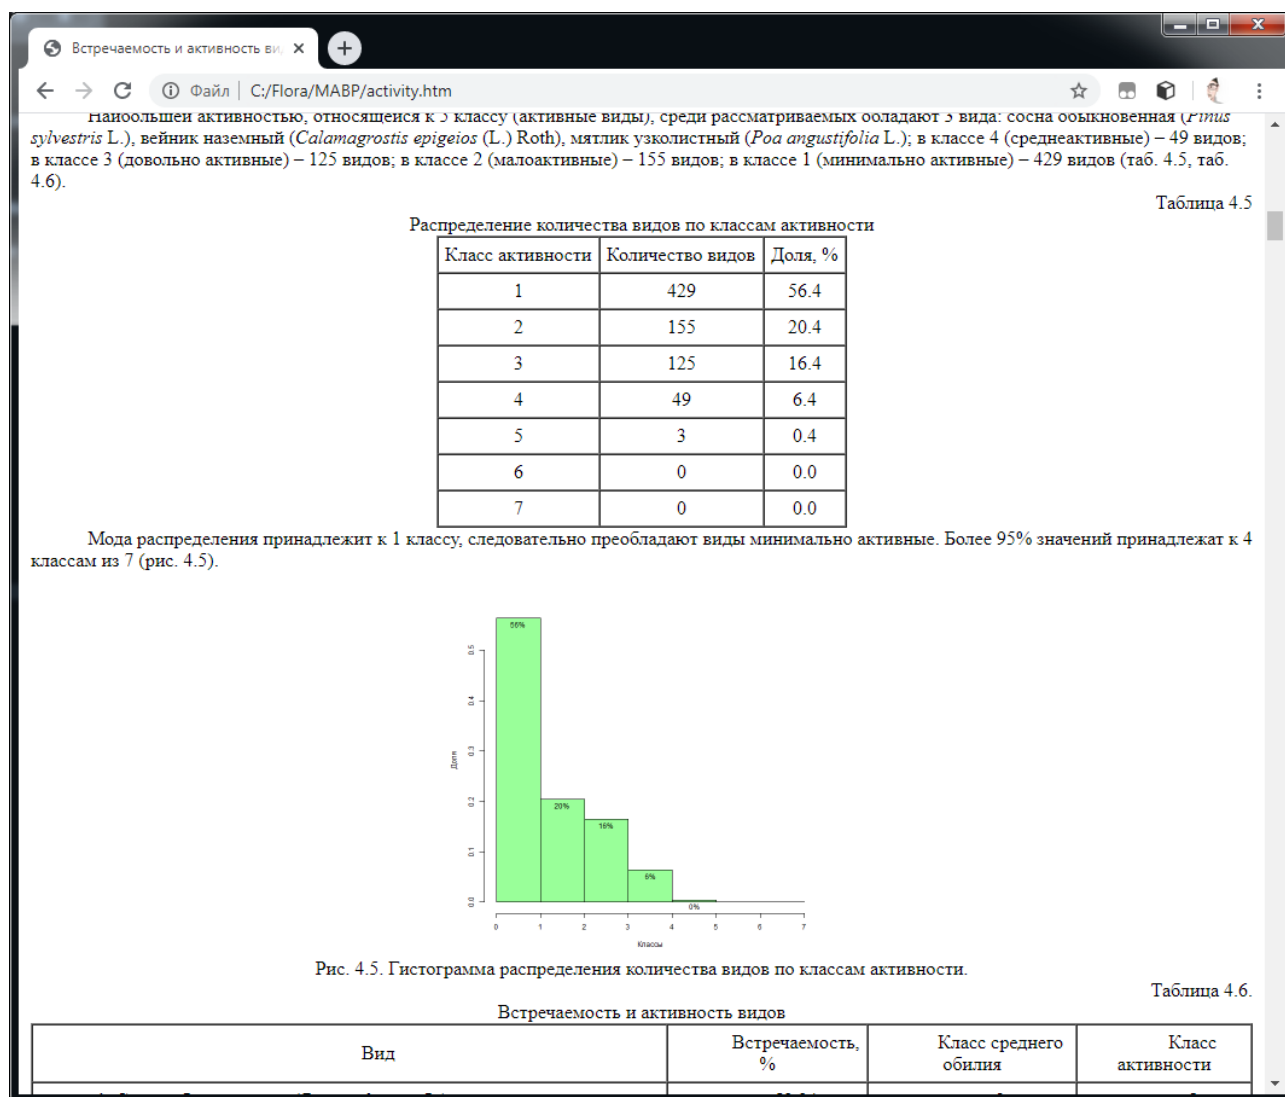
Встречаемость и активность ви ×
+
Файл | C:/Flora/MABP/activity.htm

Наибольшей активностью, относящиеся к 5 классу (активные виды), среди рассматриваемых обладают 3 вида: сосна обыкновенная (*Pinus sylvestris* L.), вейник наземный (*Calamagrostis epigeios* (L.) Roth), мятлик узколистный (*Poa angustifolia* L.); в классе 4 (среднеактивные) – 49 видов; в классе 3 (довольно активные) – 125 видов; в классе 2 (малоактивные) – 155 видов; в классе 1 (минимально активные) – 429 видов (таб. 4.5, таб. 4.6).

Таблица 4.5

Распределение количества видов по классам активности

| Класс активности | Количество видов | Доля, % |
|---|---|---|
| 1 | 429 | 56.4 |
| 2 | 155 | 20.4 |
| 3 | 125 | 16.4 |
| 4 | 49 | 6.4 |
| 5 | 3 | 0.4 |
| 6 | 0 | 0.0 |
| 7 | 0 | 0.0 |

Мода распределения принадлежит к 1 классу, следовательно преобладают виды минимально активные. Более 95% значений принадлежат к 4 классам из 7 (рис. 4.5).

56%
20%
16%
6%
0%
Доля
0.0
0.1
0.2
0.3
0.4
0.5
0
1
2
3
4
5
6
7
Классы

Рис. 4.5. Гистограмма распределения количества видов по классам активности.

Таблица 4.6.

Встречаемость и активность видов

| Вид | Встречаемость, % | Класс среднего обилия | Класс активности |
|---|---|---|---|